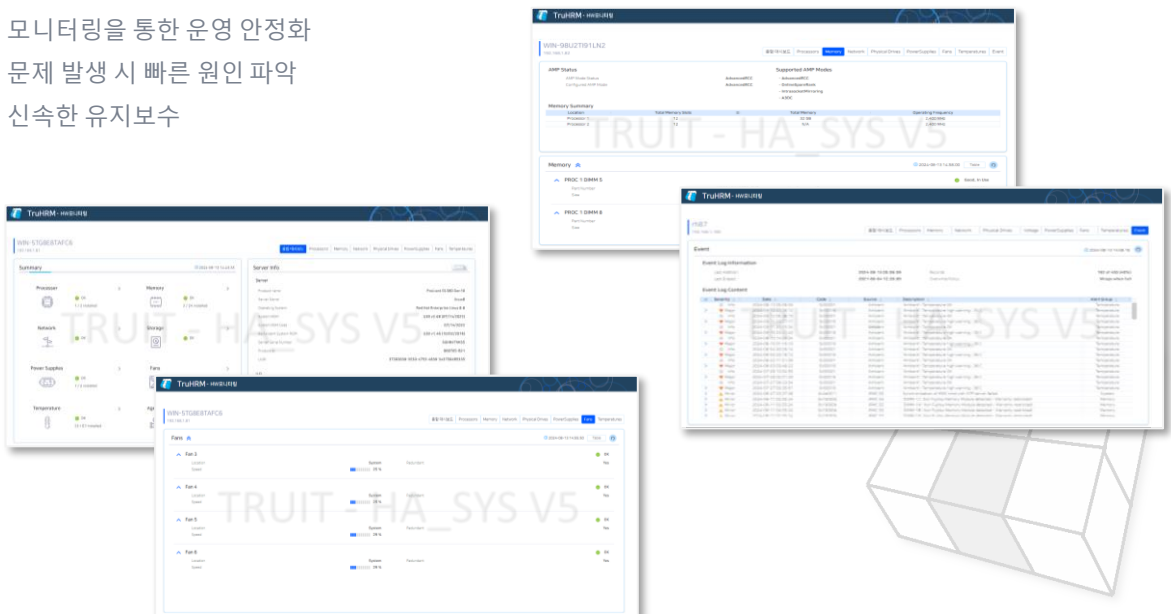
모니터링을 통한 운영 안정화
문제 발생 시 빠른 원인 파악
신속한 유지보수

TruHRM
WIN-9BU2TI91LN2
AMP Status
Supported AMP Modes
Memory Summary
TRUIT - HA SYS V5
Memory
PROC 1 DIMM 5
PROC 1 DIMM 6

TruHRM
Event
Event Log Information
Event Log Content
TRUIT - HA SYS V5

TruHRM
WIN-5TGBE8TAFC6
Summary
Processor
Memory
Network
Storage
Power Supplies
Fans
Temperature
Server Info
TRUIT - HA SYS V5

TruHRM
WIN-5TGBE8TAFC6
Fans
Fan 2
Fan 4
Fan 5
Fan 6
TRUIT - HA SYS V5